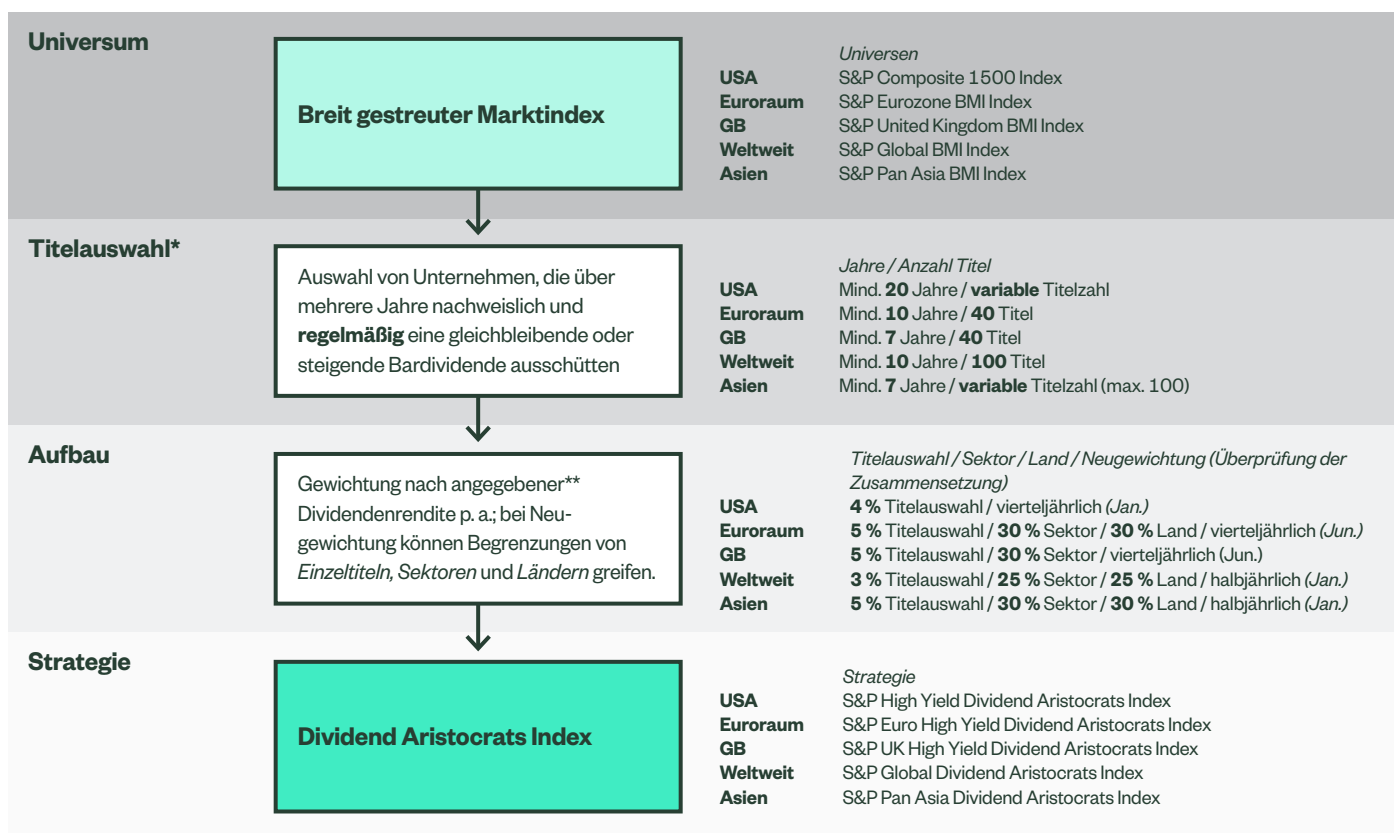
Universum

Breit gestreuter Marktindex

*Universen*

| | |
|---|---|
| **USA** | S&P Composite 1500 Index |
| **Euroraum** | S&P Eurozone BMI Index |
| **GB** | S&P United Kingdom BMI Index |
| **Weltweit** | S&P Global BMI Index |
| **Asien** | S&P Pan Asia BMI Index |

Titelauswahl*

Auswahl von Unternehmen, die über mehrere Jahre nachweislich und **regelmäßig** eine gleichbleibende oder steigende Bardividende ausschütten

*Jahre / Anzahl Titel*

| | |
|---|---|
| **USA** | Mind. **20** Jahre / **variable** Titelzahl |
| **Euroraum** | Mind. **10** Jahre / **40** Titel |
| **GB** | Mind. **7** Jahre / **40** Titel |
| **Weltweit** | Mind. **10** Jahre / **100** Titel |
| **Asien** | Mind. **7** Jahre / **variable** Titelzahl (max. 100) |

Aufbau

Gewichtung nach angegebener** Dividendenrendite p. a.; bei Neugewichtung können Begrenzungen von *Einzeltiteln, Sektoren* und *Ländern* greifen.

*Titelauswahl / Sektor / Land / Neugewichtung (Überprüfung der Zusammensetzung)*

| | |
|---|---|
| **USA** | **4 %** Titelauswahl / vierteljährlich *(Jan.)* |
| **Euroraum** | **5 %** Titelauswahl / **30 %** Sektor / **30 %** Land / vierteljährlich *(Jun.)* |
| **GB** | **5 %** Titelauswahl / **30 %** Sektor / vierteljährlich (Jun.) |
| **Weltweit** | **3 %** Titelauswahl / **25 %** Sektor / **25 %** Land / halbjährlich *(Jan.)* |
| **Asien** | **5 %** Titelauswahl / **30 %** Sektor / **30 %** Land / halbjährlich *(Jan.)* |

Strategie

Dividend Aristocrats Index

*Strategie*

| | |
|---|---|
| **USA** | S&P High Yield Dividend Aristocrats Index |
| **Euroraum** | S&P Euro High Yield Dividend Aristocrats Index |
| **GB** | S&P UK High Yield Dividend Aristocrats Index |
| **Weltweit** | S&P Global Dividend Aristocrats Index |
| **Asien** | S&P Pan Asia Dividend Aristocrats Index |